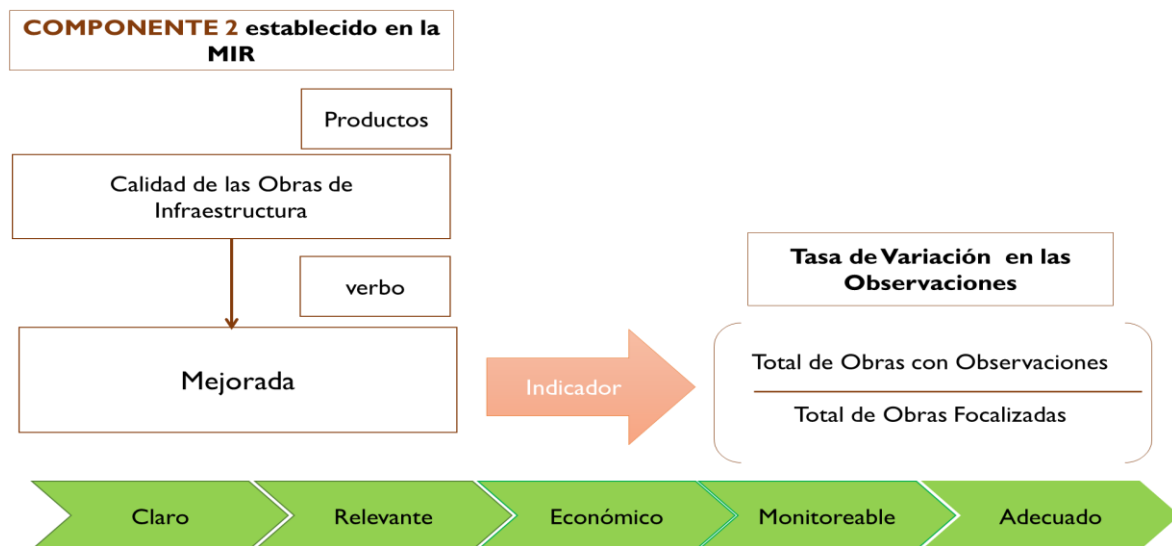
COMPONENTE 2 establecido en la MIR

Productos

Calidad de las Obras de Infraestructura

verbo

Mejorada

Indicador

Tasa de Variación en las Observaciones

$\frac{\text{Total de Obras con Observaciones}}{\text{Total de Obras Focalizadas}}$

Claro

Relevante

Económico

Monitoreable

Adecuado